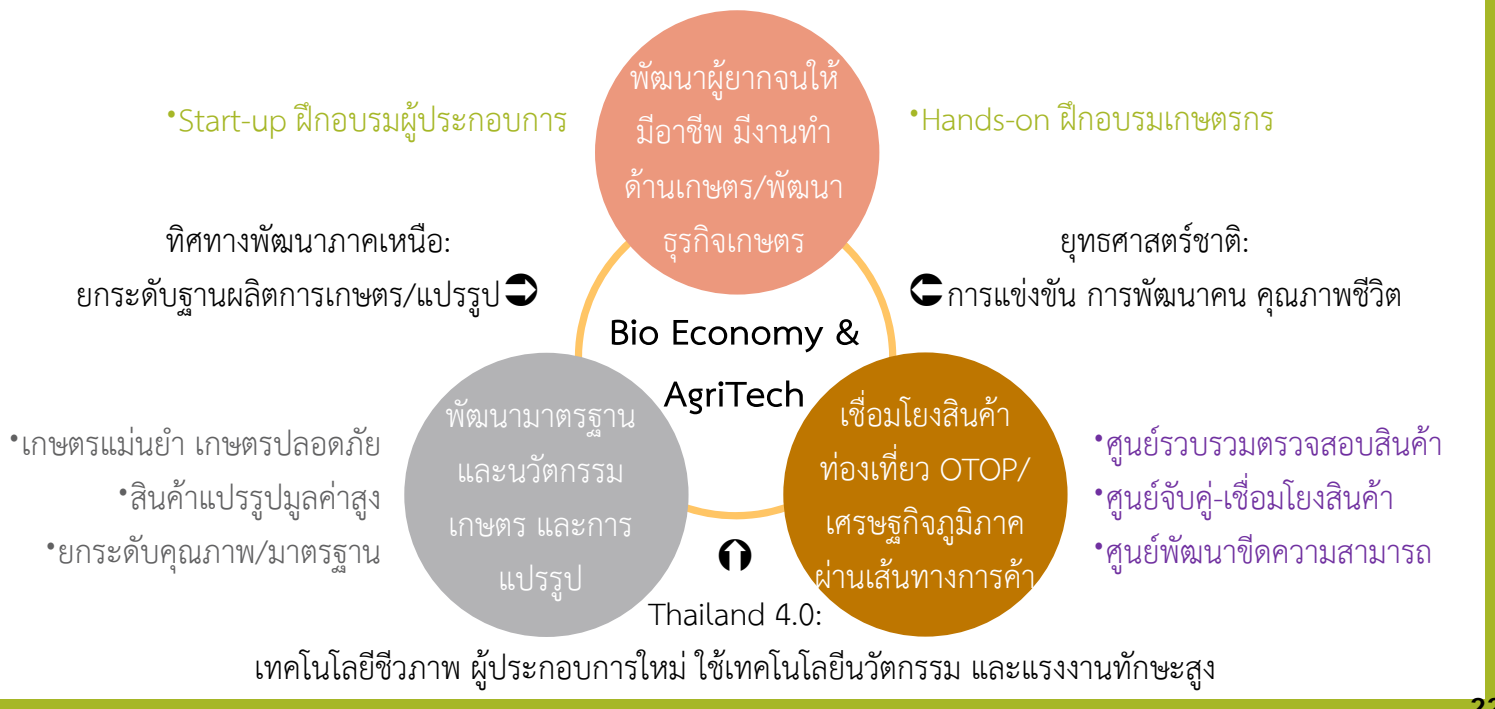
•Start-up ฝึกอบรมผู้ประกอบการ

พัฒนาผู้ยากจนให้มีอาชีพ มีงานทำ ด้านเกษตร/พัฒนาธุรกิจเกษตร

•Hands-on ฝึกอบรมเกษตรกร

ทิศทางพัฒนาภาคเหนือ: ยกระดับฐานผลิตการเกษตร/แปรรูป

ยุทธศาสตร์ชาติ: การแข่งขัน การพัฒนาคน คุณภาพชีวิต

Bio Economy & AgriTech

•เกษตรแม่นยำ เกษตรปลอดภัย
•สินค้าแปรรูปมูลค่าสูง
•ยกระดับคุณภาพ/มาตรฐาน

พัฒนามาตรฐานและนวัตกรรมเกษตร และการแปรรูป

เชื่อมโยงสินค้าท่องเที่ยว OTOP/ เศรษฐกิจภูมิภาคผ่านเส้นทางการค้า

•ศูนย์รวบรวมตรวจสอบสินค้า
•ศูนย์จับคู่-เชื่อมโยงสินค้า
•ศูนย์พัฒนาขีดความสามารถ

Thailand 4.0:
เทคโนโลยีชีวภาพ ผู้ประกอบการใหม่ ใช้เทคโนโลยีนวัตกรรม และแรงงานทักษะสูง

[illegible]